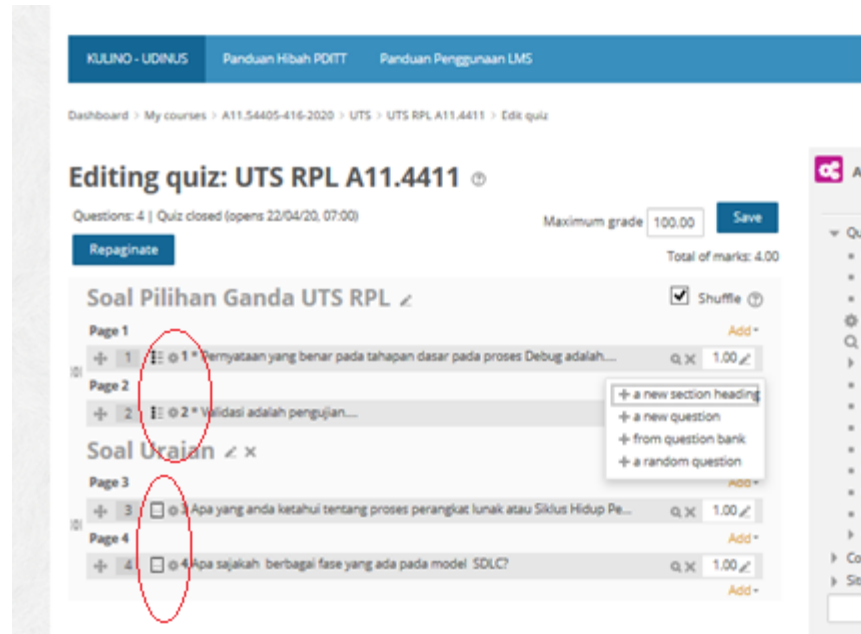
KULINO - UDINUS   Panduan Hibah PDITT   Panduan Penggunaan LMS

Dashboard > My courses > A11.54405-416-2020 > UTS > UTS RPL A11.4411 > Edit quiz

Editing quiz: UTS RPL A11.4411

Questions: 4 | Quiz closed (opens 22/04/20, 07:00)

Maximum grade 100.00 Save

Repaginate

Total of marks: 4.00

Soal Pilihan Ganda UTS RPL

Shuffle

Page 1

Add

1 1 * Pernyataan yang benar pada tahapan dasar pada proses Debug adalah.... 1.00

Page 2

2 2 * Validasi adalah pengujian....

+ a new section heading
+ a new question
+ from question bank
+ a random question

Soal Uraian

Page 3

Add

3 3 Apa yang anda ketahui tentang proses perangkat lunak atau Siklus Hidup Pe... 1.00

Page 4

Add

4 4 Apa sajakah berbagai fase yang ada pada model SDLC? 1.00

Add

A

Qu

Co

Sit